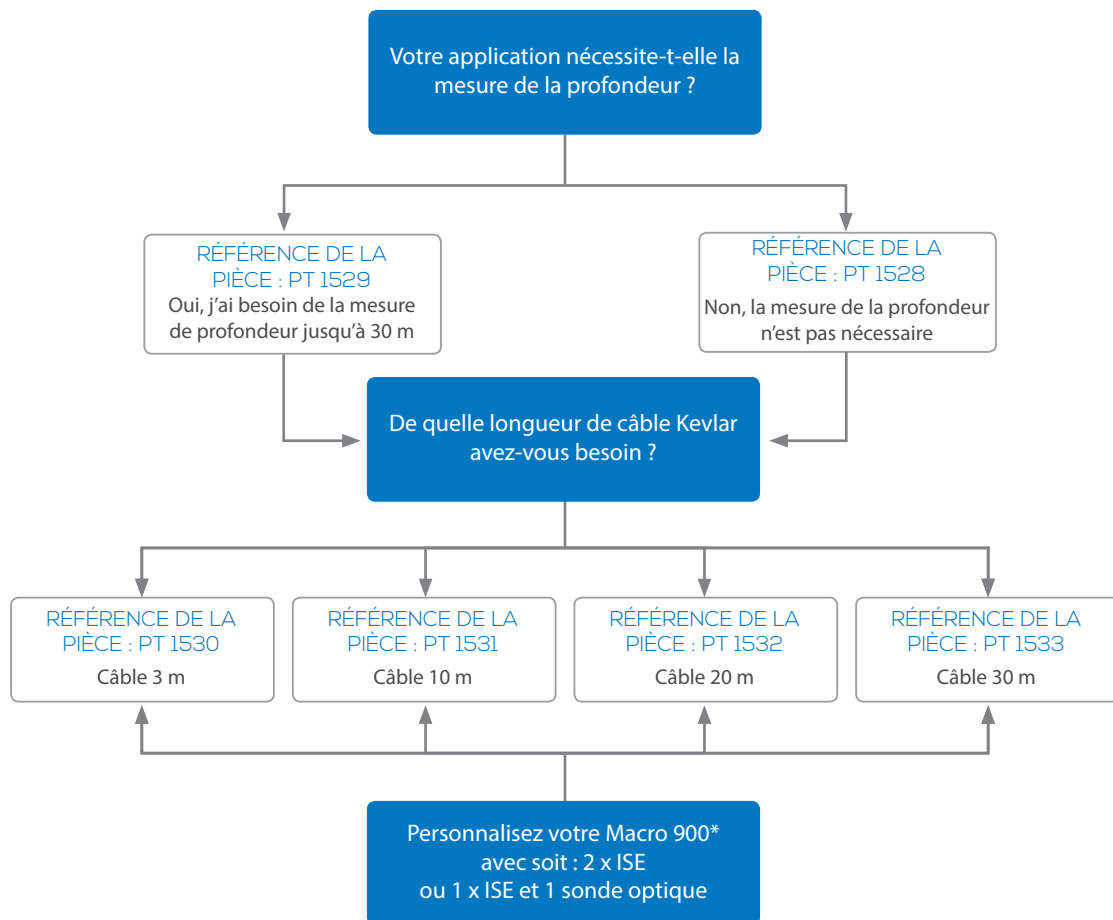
Votre application nécessite-t-elle la mesure de la profondeur ?

RÉFÉRENCE DE LA PIÈCE : PT 1529
Oui, j'ai besoin de la mesure de profondeur jusqu'à 30 m

RÉFÉRENCE DE LA PIÈCE : PT 1528
Non, la mesure de la profondeur n'est pas nécessaire

De quelle longueur de câble Kevlar avez-vous besoin ?

RÉFÉRENCE DE LA PIÈCE : PT 1530
Câble 3 m

RÉFÉRENCE DE LA PIÈCE : PT 1531
Câble 10 m

RÉFÉRENCE DE LA PIÈCE : PT 1532
Câble 20 m

RÉFÉRENCE DE LA PIÈCE : PT 1533
Câble 30 m

Personnalisez votre Macro 900*
avec soit : 2 x ISE
ou 1 x ISE et 1 sonde optique